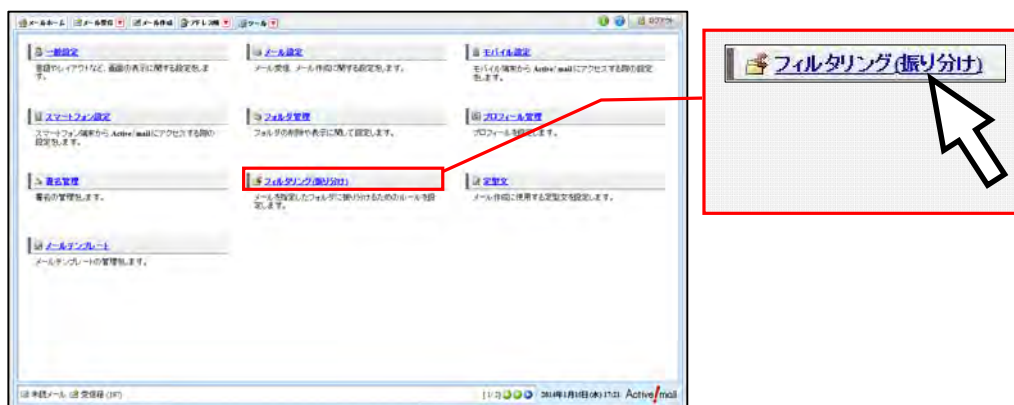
メールホーム　メール受信　メール作成　アドレス帳　ツール　ログアウト

一般設定
言語やレイアウトなど、画面の表示に関する設定をします。

メール設定
メール受信、メール作成に関する設定をします。

モバイル設定
モバイル端末から Active! mail にアクセスする際の設定をします。

スマートフォン設定
スマートフォン端末から Active! mail にアクセスする際の設定をします。

フォルダ管理
フォルダの削除や表示に関して設定します。

プロフィール管理
プロフィールを設定します。

署名管理
署名の管理をします。

フィルタリング(振り分け)
メールを指定したフォルダに振り分けるためのルールを設定します。

定型文
メール作成に使用する定型文を設定します。

メールテンプレート
メールテンプレートの管理をします。

未読メール　受信箱 (197)

2014年1月15日(水) 17:21　Active! mail

フィルタリング(振り分け)